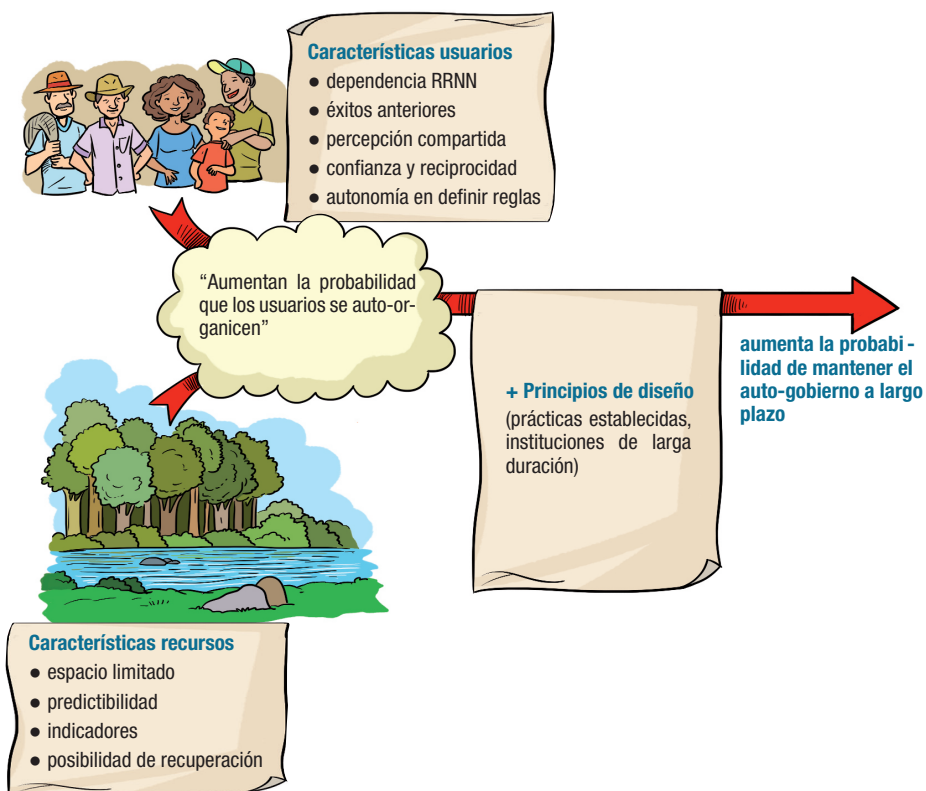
Características usuarios
- dependencia RRNN
- éxitos anteriores
- percepción compartida
- confianza y reciprocidad
- autonomía en definir reglas

"Aumentan la probabilidad que los usuarios se auto-organicen"

+ Principios de diseño
(prácticas establecidas, instituciones de larga duración)

aumenta la probabilidad de mantener el auto-gobierno a largo plazo

Características recursos
- espacio limitado
- predictibilidad
- indicadores
- posibilidad de recuperación